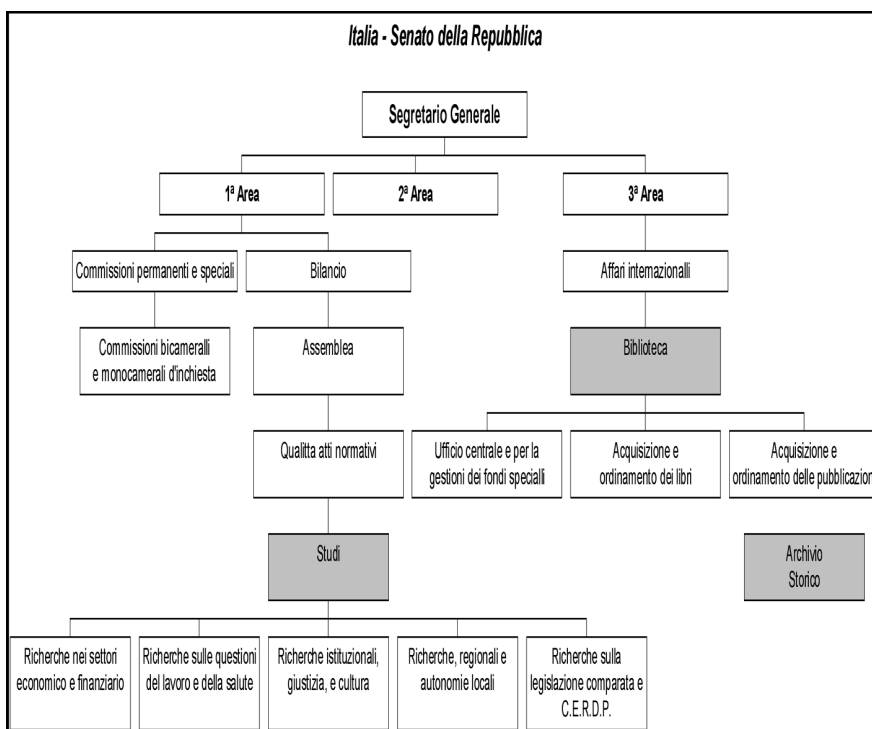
Italia - Senato della Repubblica

Segretario Generale

1ª Area

2ª Area

3ª Area

Commissioni permanenti e speciali

Bilancio

Affari internazionalli

Commissioni bicamerali e monocamerali d'inchiesta

Assemblea

Biblioteca

Qualitta atti normativi

Ufficio centrale e per la gestioni dei fondi speciali

Acquisizione e ordinamento dei libri

Acquisizione e ordinamento delle pubblicazion

Studi

Archivio Storico

Ricerche nei settori economico e finanziario

Ricerche sulle questioni del lavoro e della salute

Ricerche istituzionali, giustizia, e cultura

Ricerche, regionali e autonomie locali

Ricerche sulla legislazione comparata e C.E.R.D.P.